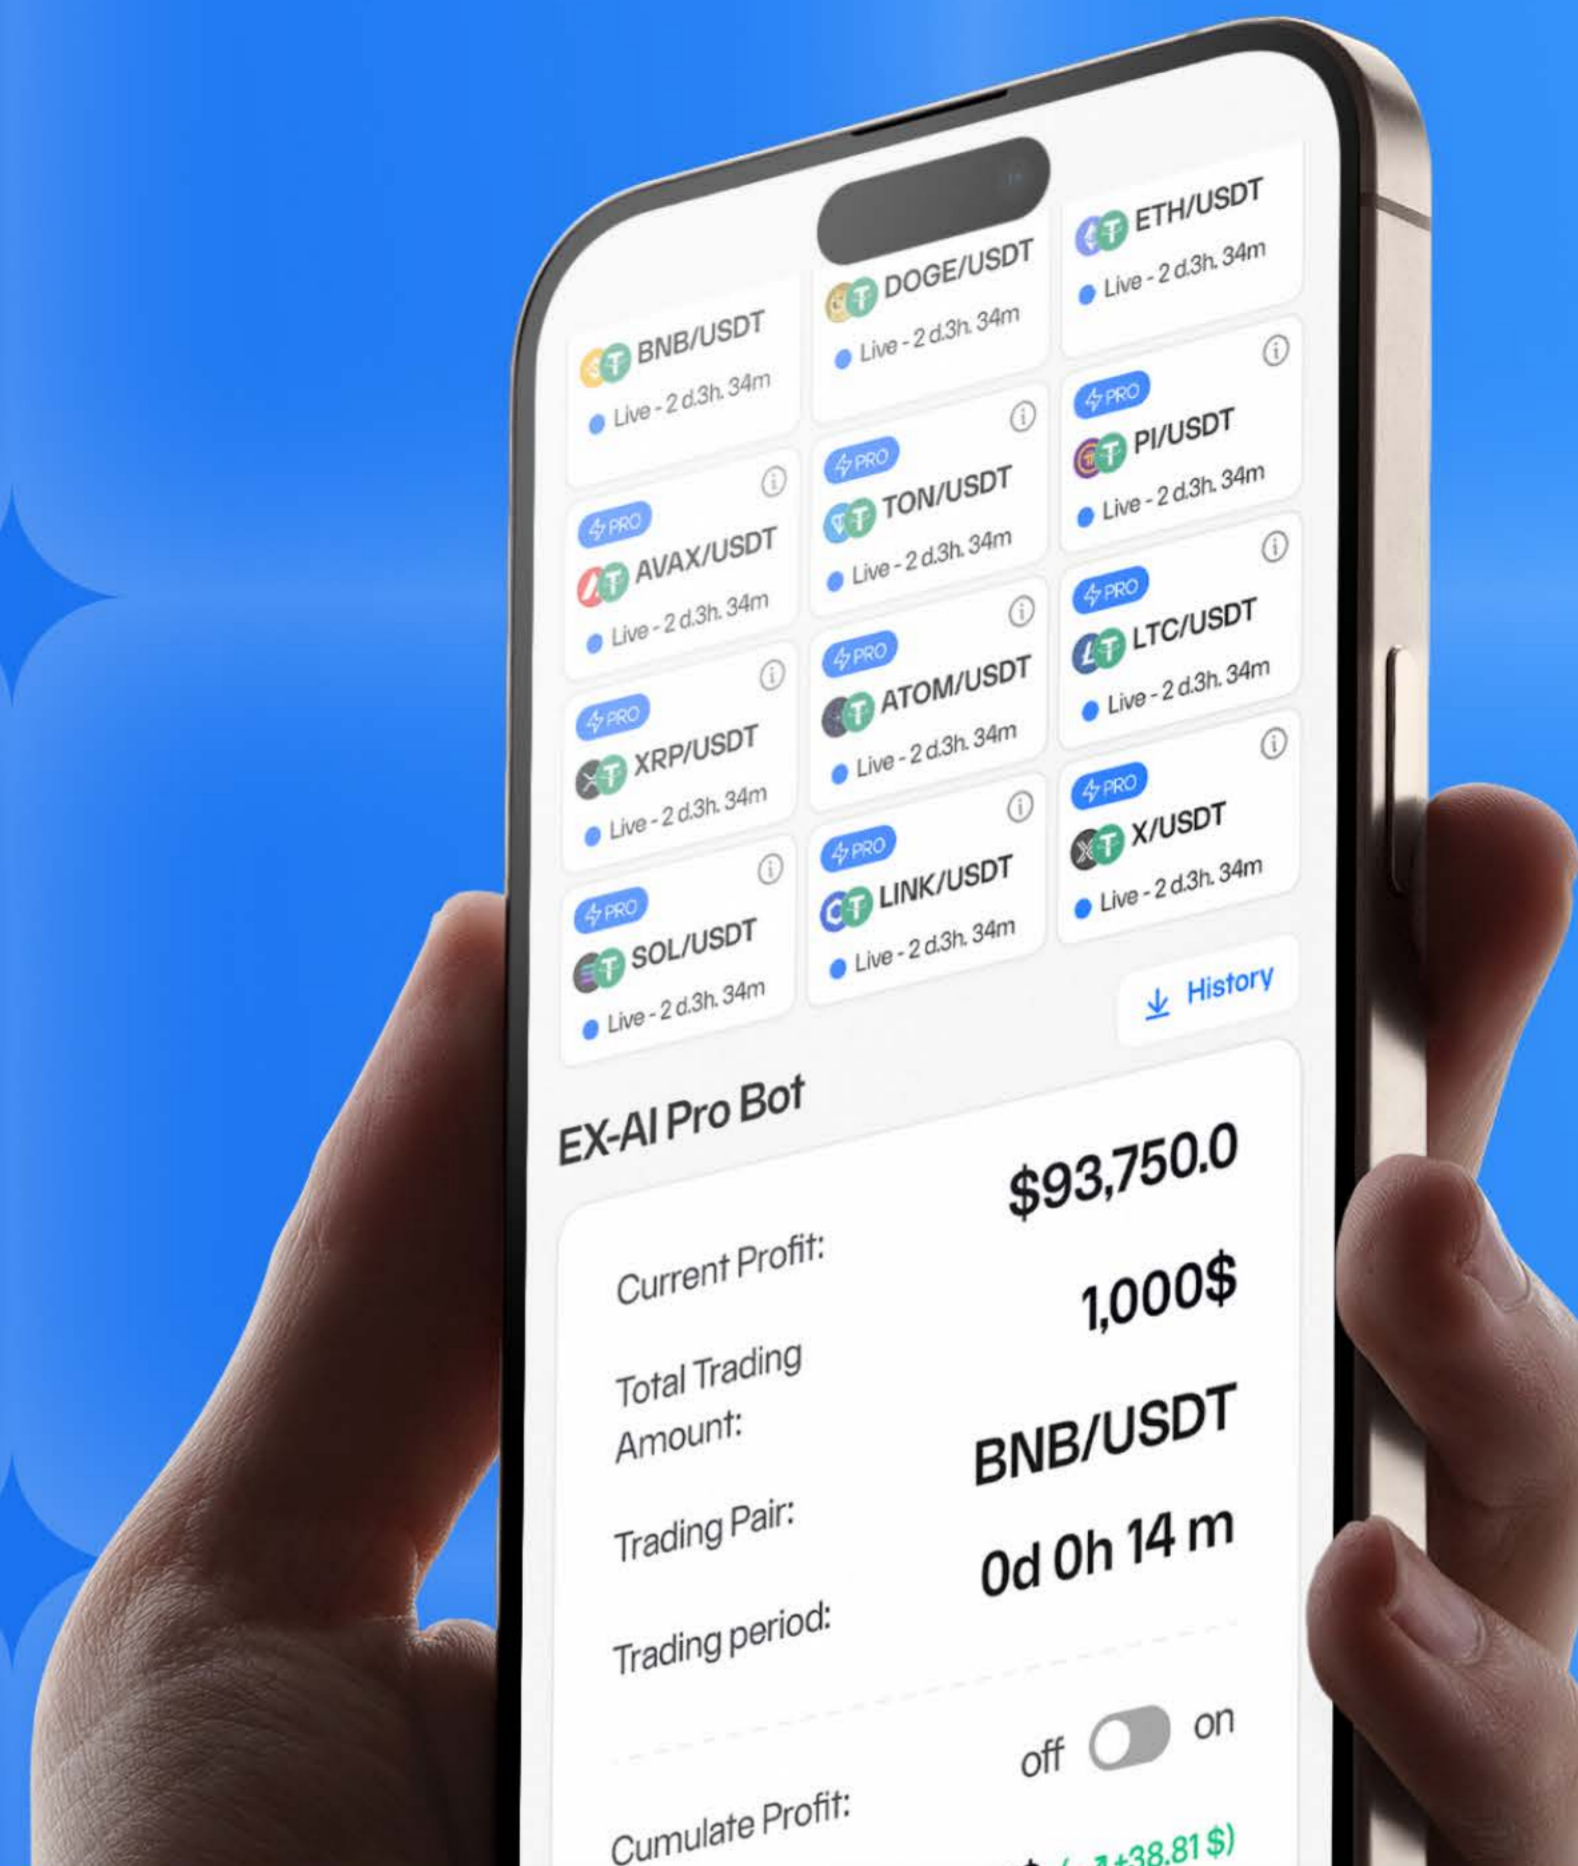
BNB/USDT
Live - 2 d.3h. 34m

DOGE/USDT
Live - 2 d.3h. 34m

ETH/USDT
Live - 2 d.3h. 34m

PRO
AVAX/USDT
Live - 2 d.3h. 34m

PRO
TON/USDT
Live - 2 d.3h. 34m

PRO
PI/USDT
Live - 2 d.3h. 34m

PRO
XRP/USDT
Live - 2 d.3h. 34m

PRO
ATOM/USDT
Live - 2 d.3h. 34m

PRO
LTC/USDT
Live - 2 d.3h. 34m

PRO
SOL/USDT
Live - 2 d.3h. 34m

PRO
LINK/USDT
Live - 2 d.3h. 34m

PRO
X/USDT
Live - 2 d.3h. 34m

History

EX-AI Pro Bot

Current Profit: $93,750.0

Total Trading Amount: 1,000$

Trading Pair: BNB/USDT

Trading period: 0d 0h 14 m

Cumulate Profit: off on

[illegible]+38.81 $)